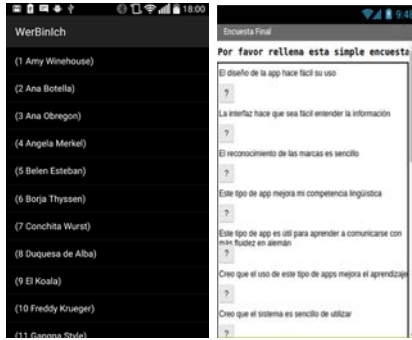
18:00
WerBinIch
(1 Amy Winehouse)
(2 Ana Botella)
(3 Ana Obregon)
(4 Angela Merkel)
(5 Belen Esteban)
(6 Borja Thyssen)
(7 Conchita Wurst)
(8 Duquesa de Alba)
(9 El Koala)
(10 Freddy Krueger)
(11 Gangna Style)

9:4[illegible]
Encuesta Final
Por favor rellena esta simple encueste
El diseño de la app hace fácil su uso
?
La interfaz hace que sea fácil entender la información
?
El reconocimiento de las marcas es sencillo
?
Este tipo de app mejora mi competencia lingüística
?
Este tipo de app es útil para aprender a comunicarse con más fluidez en alemán
?
Creo que el uso de este tipo de apps mejora el aprendizaje
?
Creo que el sistema es sencillo de utilizar
?